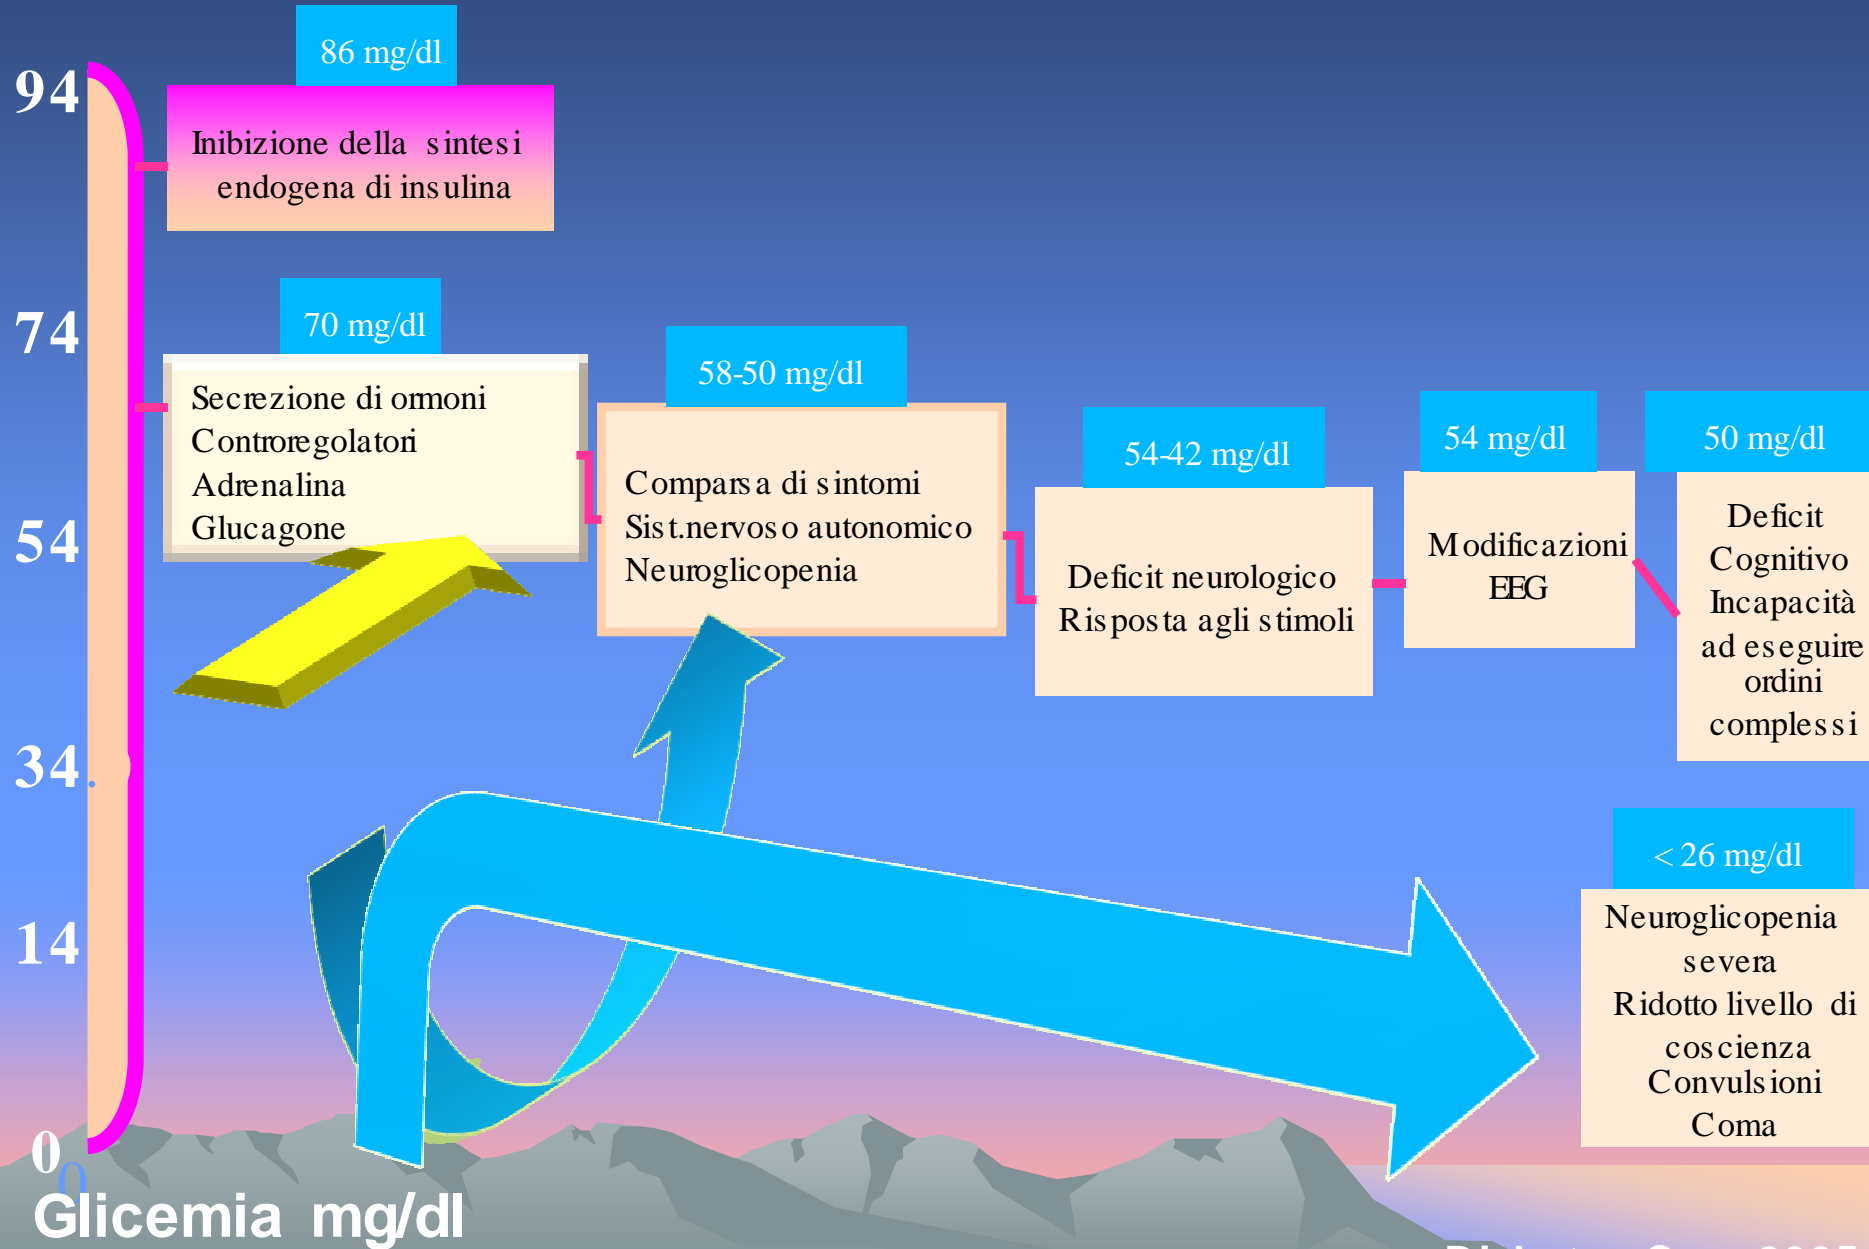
94

74

54

34

14

0

86 mg/dl

Inibizione della sintesi endogena di insulina

70 mg/dl

Secrezione di ormoni Controregolatori Adrenalina Glucagone

58-50 mg/dl

Comparsa di sintomi Sist.nervoso autonomico Neuroglicopenia

54-42 mg/dl

Deficit neurologico Risposta agli stimoli

54 mg/dl

Modificazioni EEG

50 mg/dl

Deficit Cognitivo Incapacità ad eseguire ordini complessi

< 26 mg/dl

Neuroglicopenia severa Ridotto livello di coscienza Convulsioni Coma

Glicemia mg/dl

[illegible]